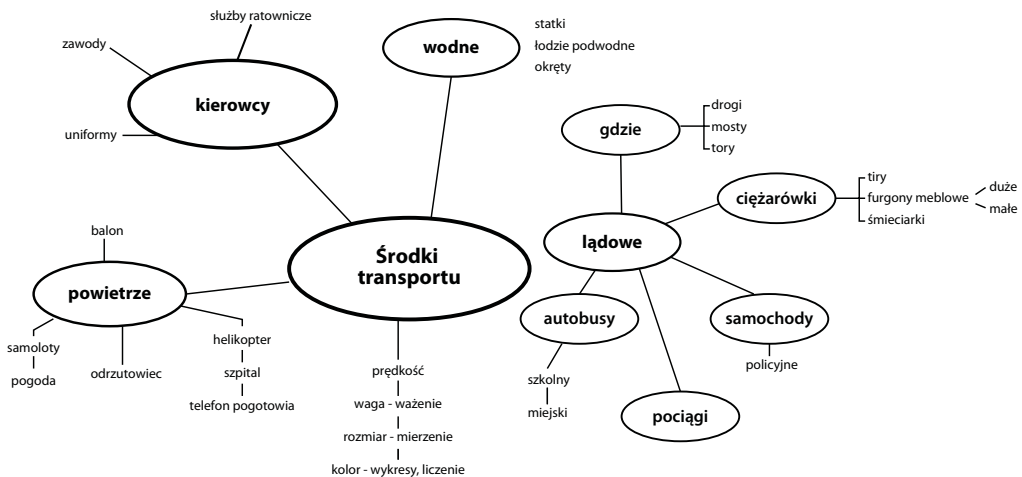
Środki transportu

kierowcy
służby ratownicze
zawody
uniformy

wodne
statki
łodzie podwodne
okręty

lądowe
gdzie
drogi
mosty
tory
ciężarówki
tiry
furgony meblowe
duże
małe
śmieciarki
autobusy
szkolny
miejski
pociągi
samochody
policyjne

powietrze
balon
samoloty
pogoda
odrzutowiec
helikopter
szpital
telefon pogotowia

prędkość
waga - ważenie
rozmiar - mierzenie
kolor - wykresy, liczenie